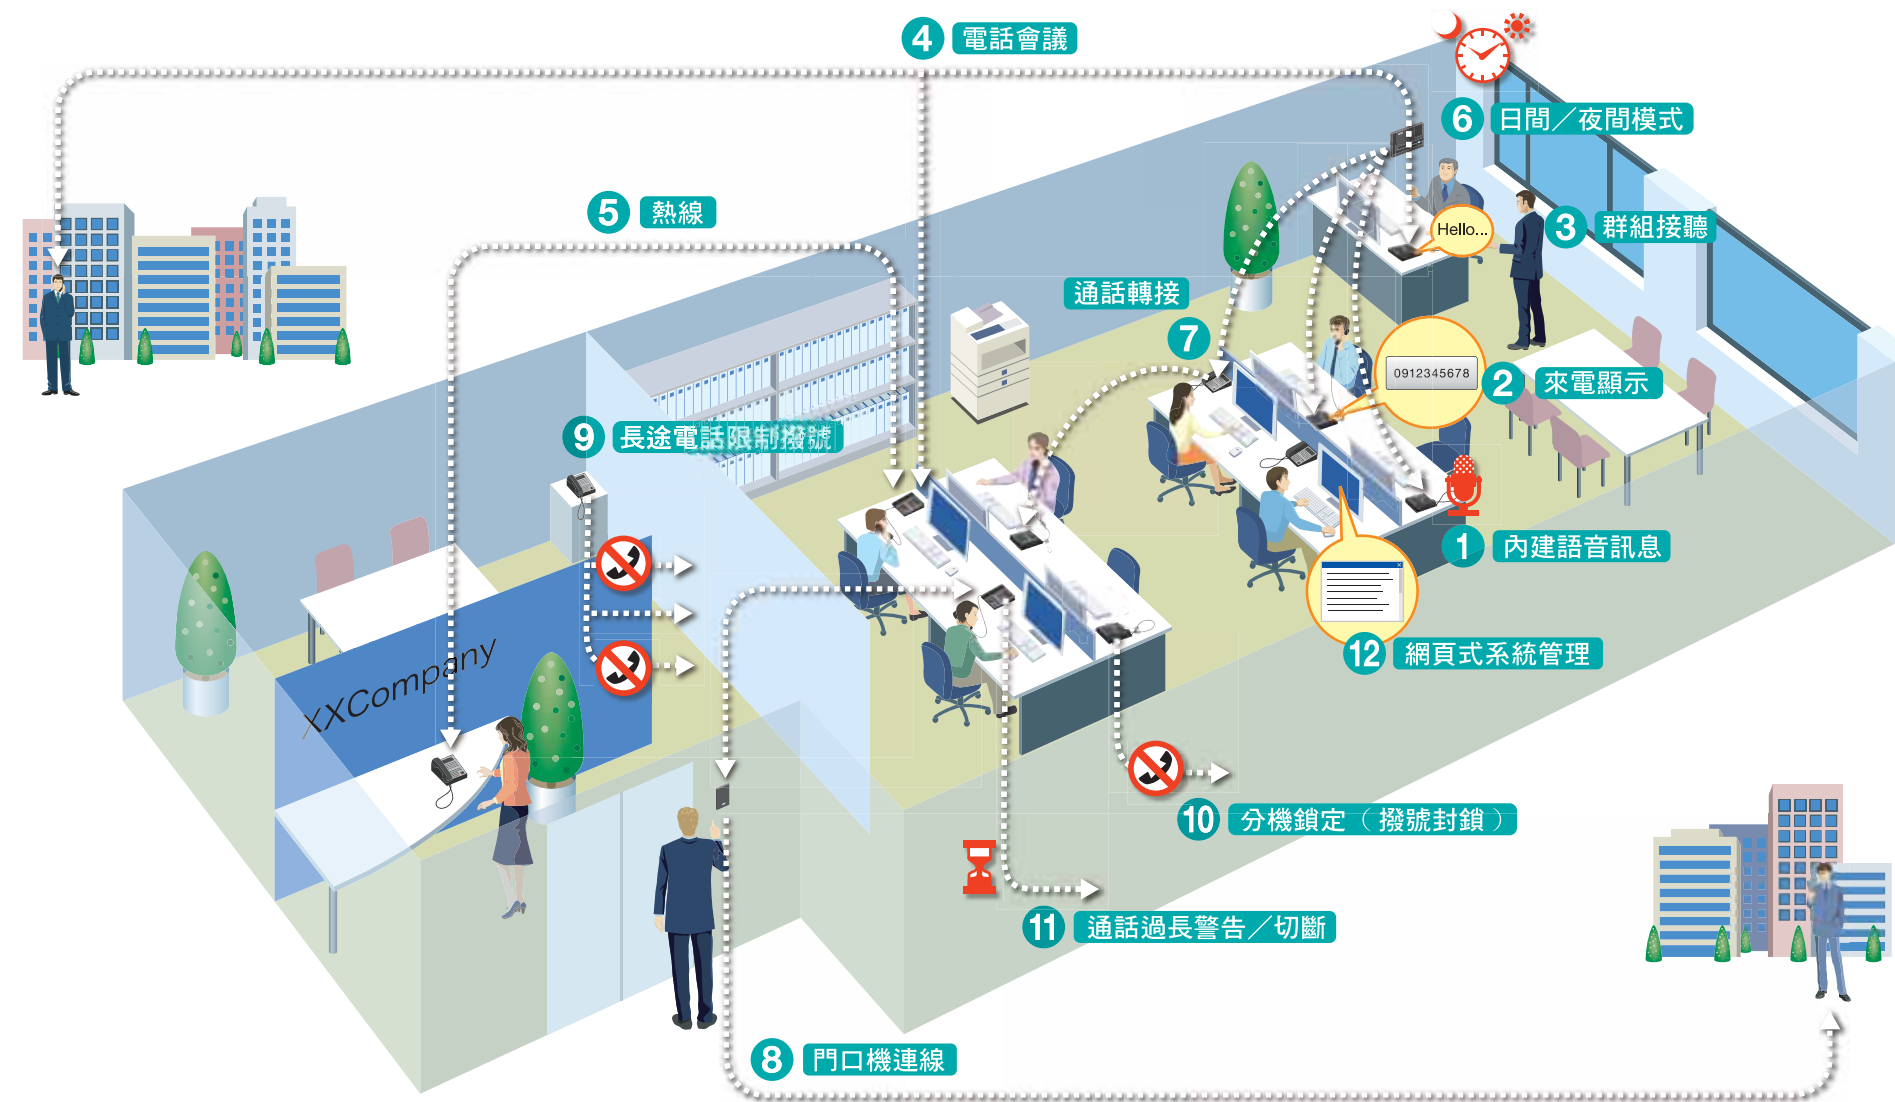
4 電話會議

6 日間／夜間模式

5 熱線

3 群組接聽

Hello...

通話轉接

7

0912345678

2 來電顯示

9 長途電話限制撥號

1 內建語音訊息

12 網頁式系統管理

XXCompany

10 分機鎖定（撥號封鎖）

11 通話過長警告／切斷

8 門口機連線